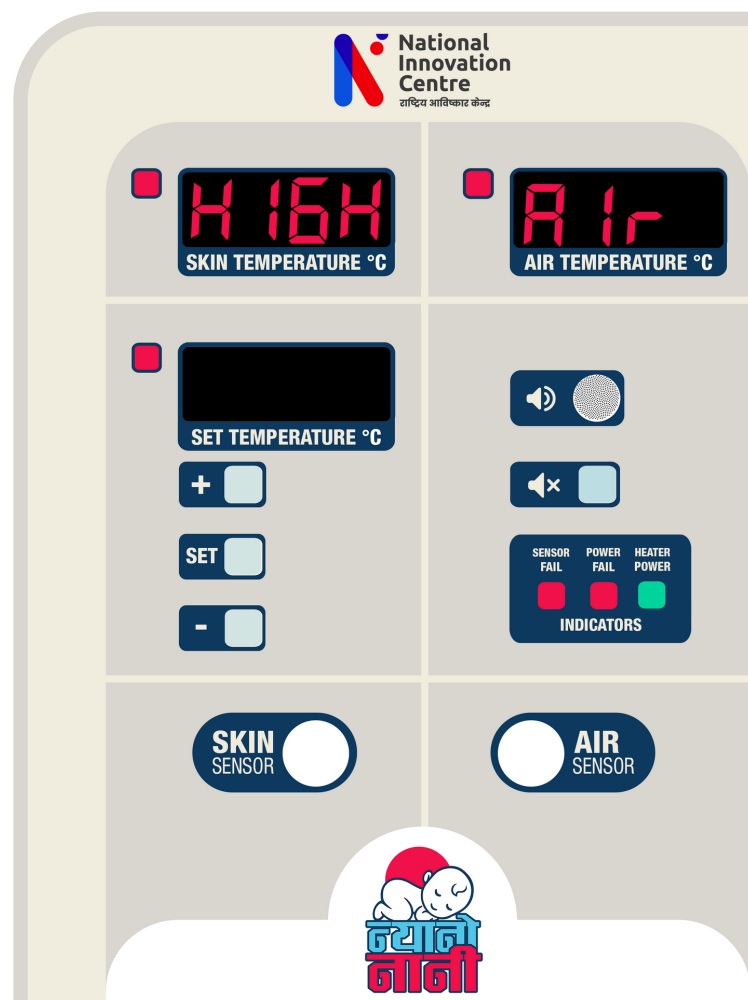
National Innovation Centre
राष्ट्रिय आविष्कार केन्द्र

H 16H
SKIN TEMPERATURE °C

A Ir
AIR TEMPERATURE °C

SET TEMPERATURE °C

+

SET

-

SENSOR FAIL
POWER FAIL
HEATER POWER
INDICATORS

SKIN SENSOR

AIR SENSOR

न्यानो नानी